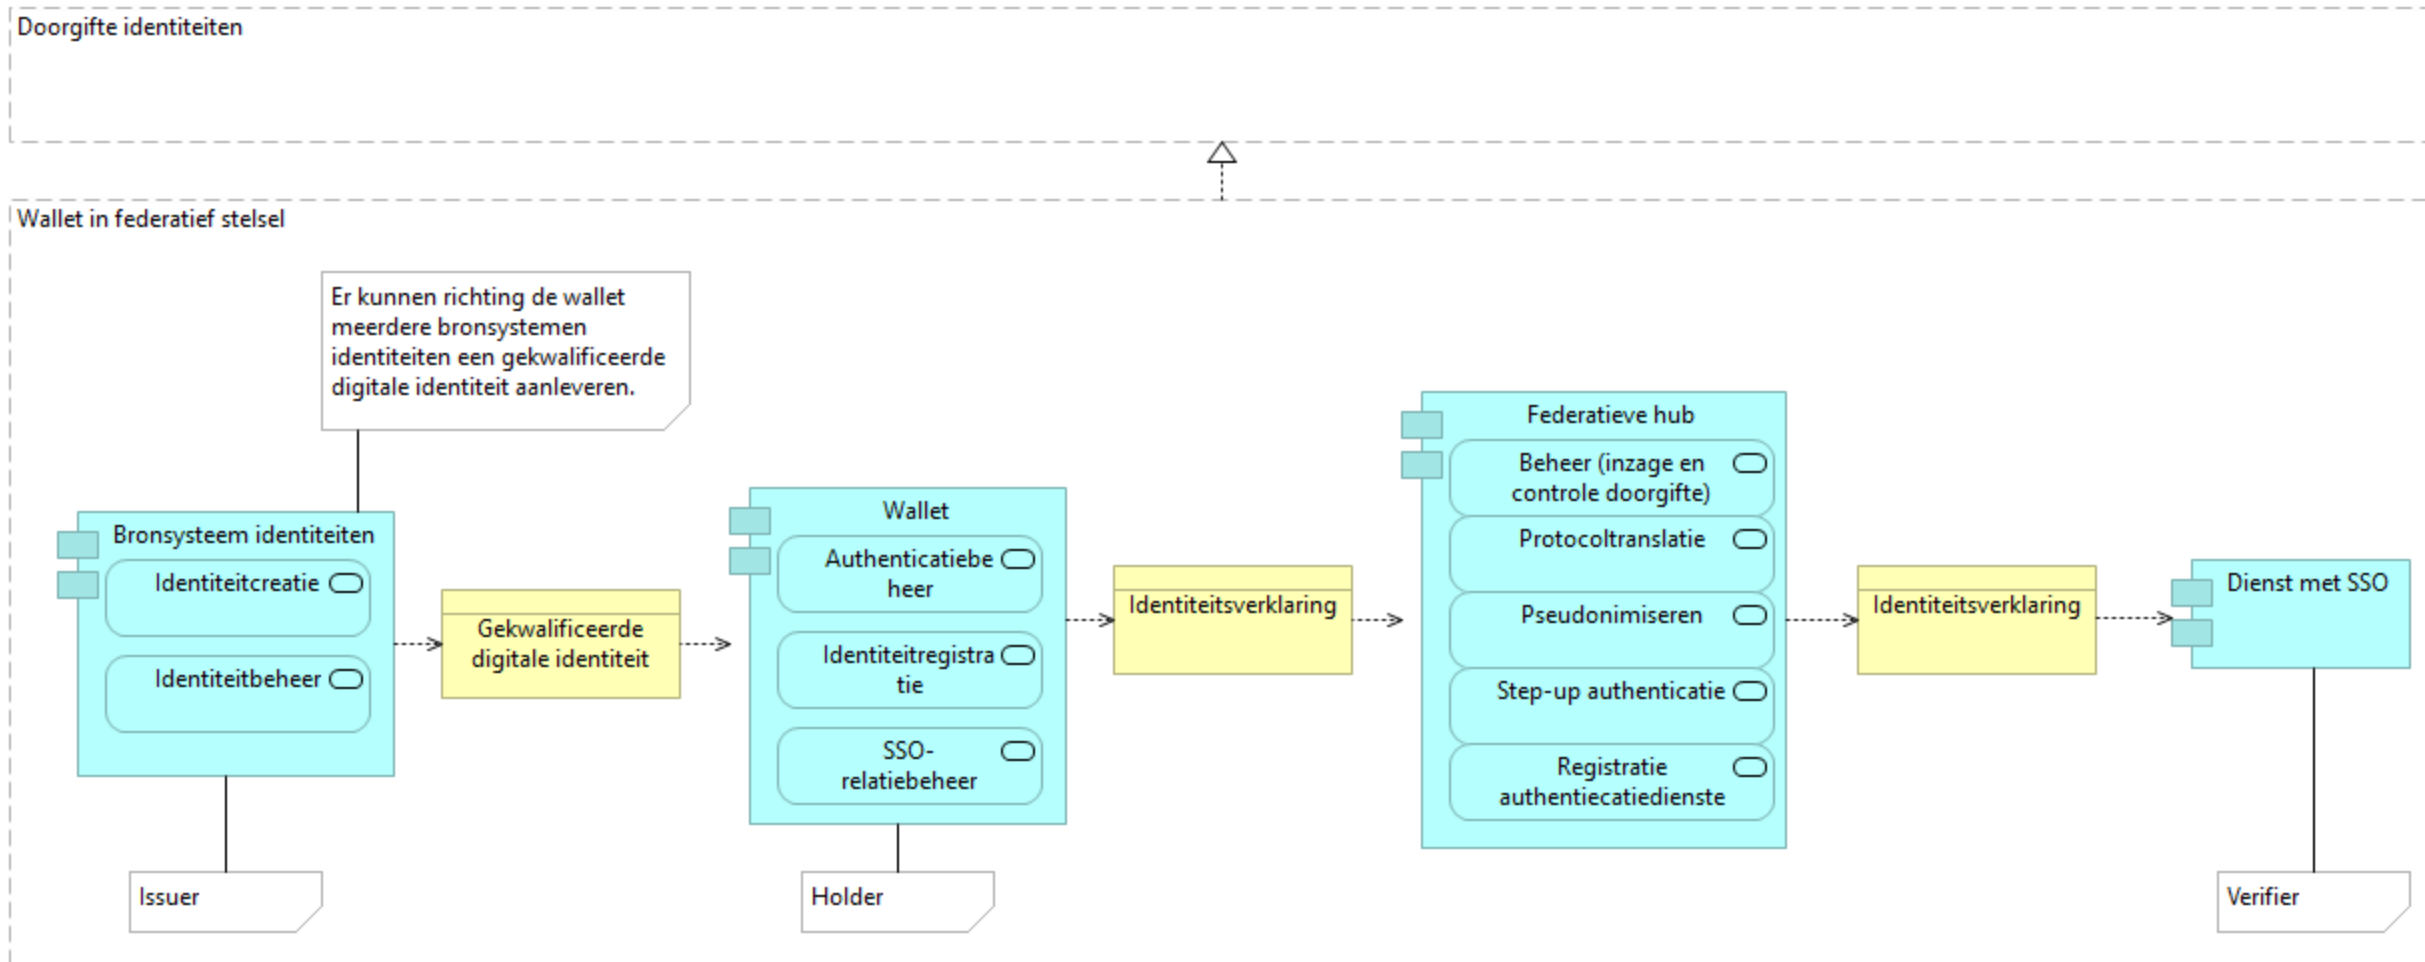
Doorgifte identiteiten

Wallet in federatief stelsel

Er kunnen richting de wallet meerdere bronsystemen identiteiten een gekwalificeerde digitale identiteit aanleveren.

Bronsysteem identiteiten

Identiteitcreatie

Identiteitbeheer

Gekwalificeerde digitale identiteit

Wallet

Authenticatiebeheer

Identiteitregistratie

SSO-relatiebeheer

Identiteitsverklaring

Federatieve hub

Beheer (inzage en controle doorgifte)

Protocoltranslatie

Pseudonimiseren

Step-up authenticatie

Registratie authentiecatiedienste

Identiteitsverklaring

Dienst met SSO

Issuer

Holder

Verifier